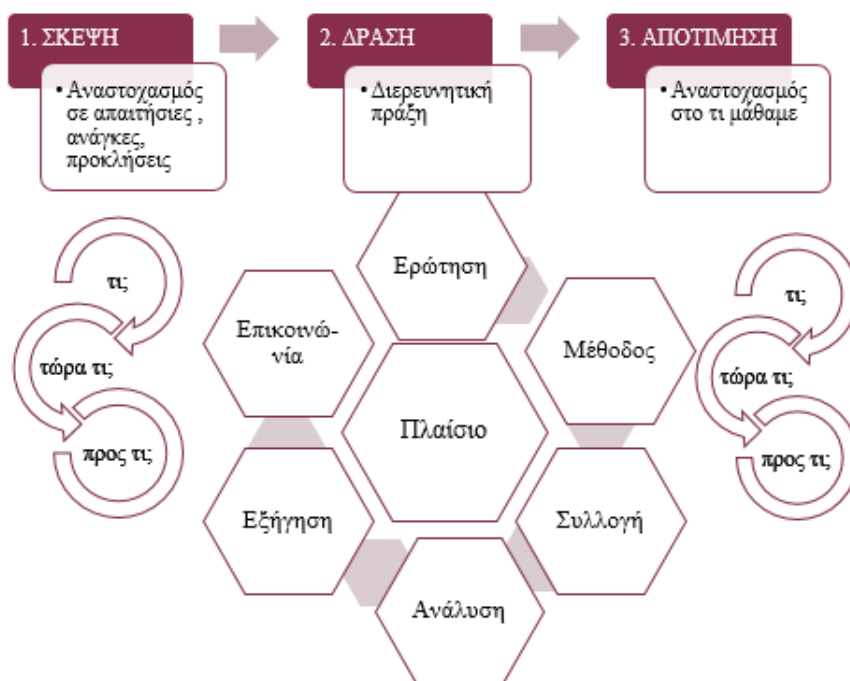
1. ΣΚΕΨΗ

• Αναστοχασμός σε απαιτήσεις , ανάγκες, προκλήσεις

2. ΔΡΑΣΗ

• Διερευνητική πράξη

3. ΑΠΟΤΙΜΗΣΗ

• Αναστοχασμός στο τι μάθαμε

τι;

τώρα τι;

προς τι;

Ερώτηση

Μέθοδος

Συλλογή

Ανάλυση

Εξήγηση

Επικοινωνία

Πλαίσιο

τι;

τώρα τι;

προς τι;